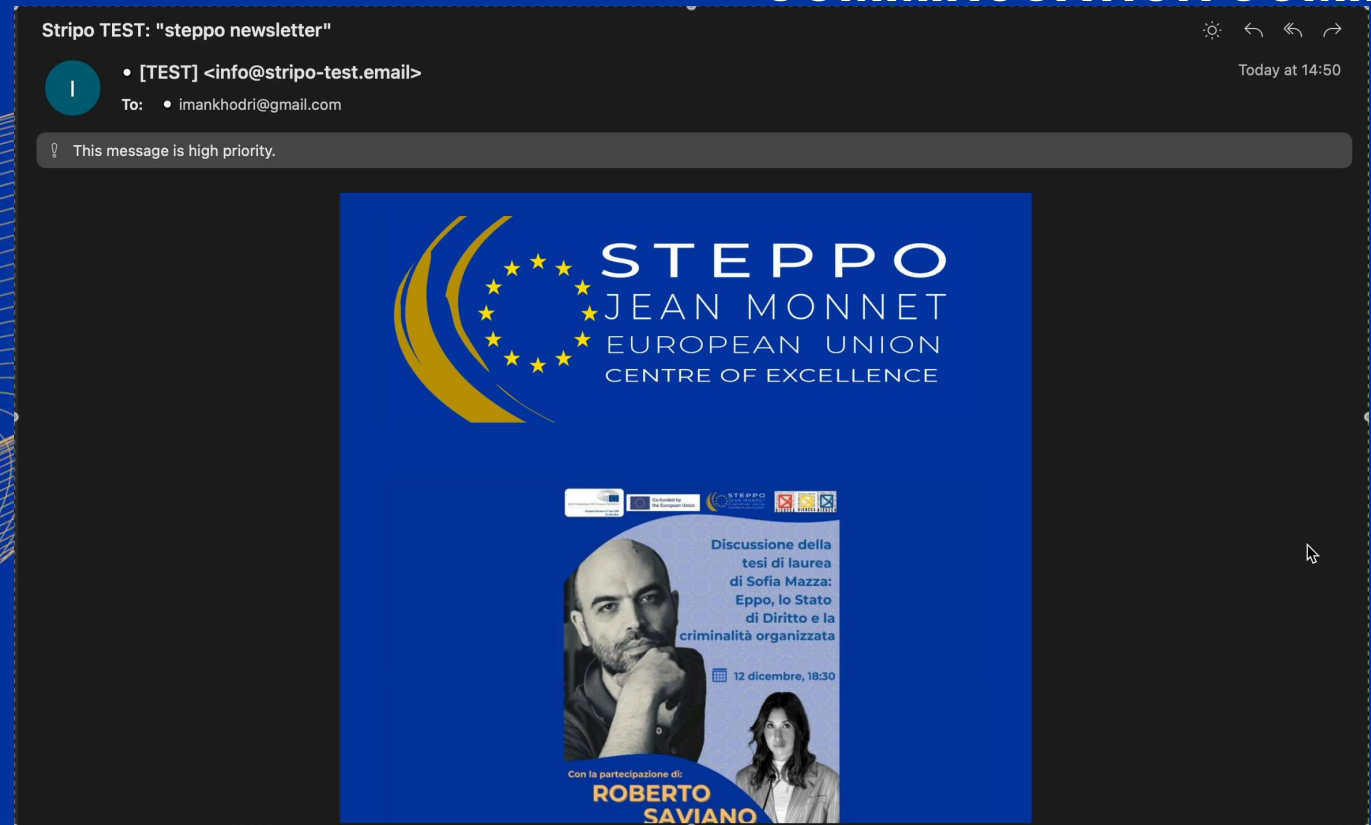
Stripo TEST: "steppo newsletter"

I

• [TEST] <info@stripo-test.email>

To: • imankhodri@gmail.com

Today at 14:50

This message is high priority.

STEPPO
JEAN MONNET
EUROPEAN UNION
CENTRE OF EXCELLENCE

Co-funded by the European Union

STEPPO JEAN MONNET

Discussione della tesi di laurea di Sofia Mazza: Eppo, lo Stato di Diritto e la criminalità organizzata

12 dicembre, 18:30

Con la partecipazione di:
ROBERTO
SAVIANO